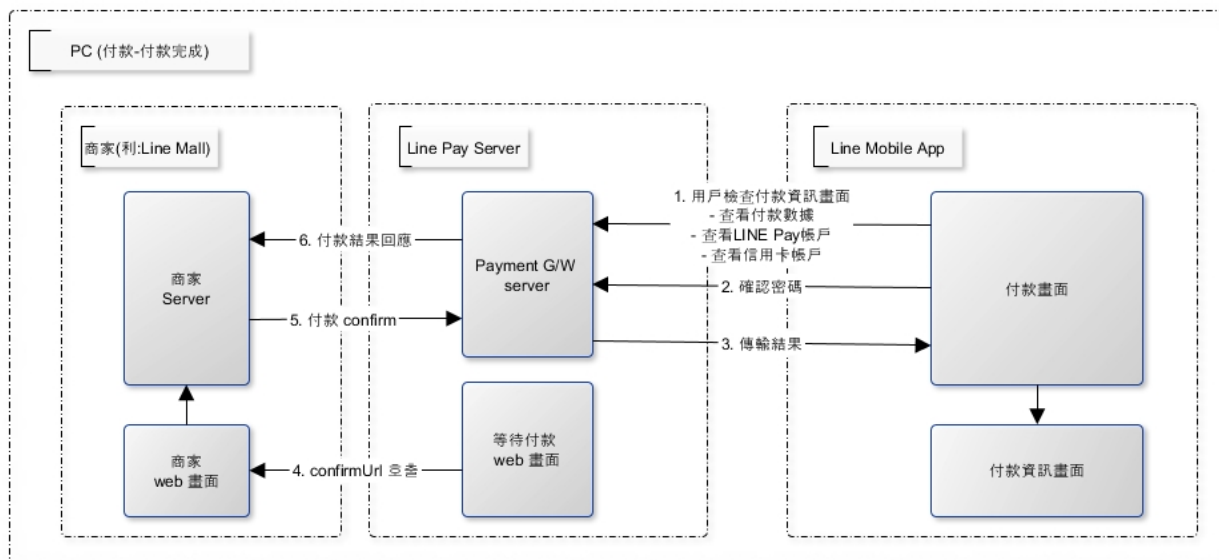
PC (付款-付款完成)

商家(利:Line Mall)

Line Pay Server

Line Mobile App

1. 用戶檢查付款資訊畫面
- 查看付款數據
- 查看LINE Pay帳戶
- 查看信用卡帳戶

6. 付款結果回應

商家
Server

Payment G/W
server

2. 確認密碼

付款畫面

5. 付款 confirm

3. 傳輸結果

等待付款
web 畫面

商家
web 畫面

4. confirmUrl 호출

付款資訊畫面